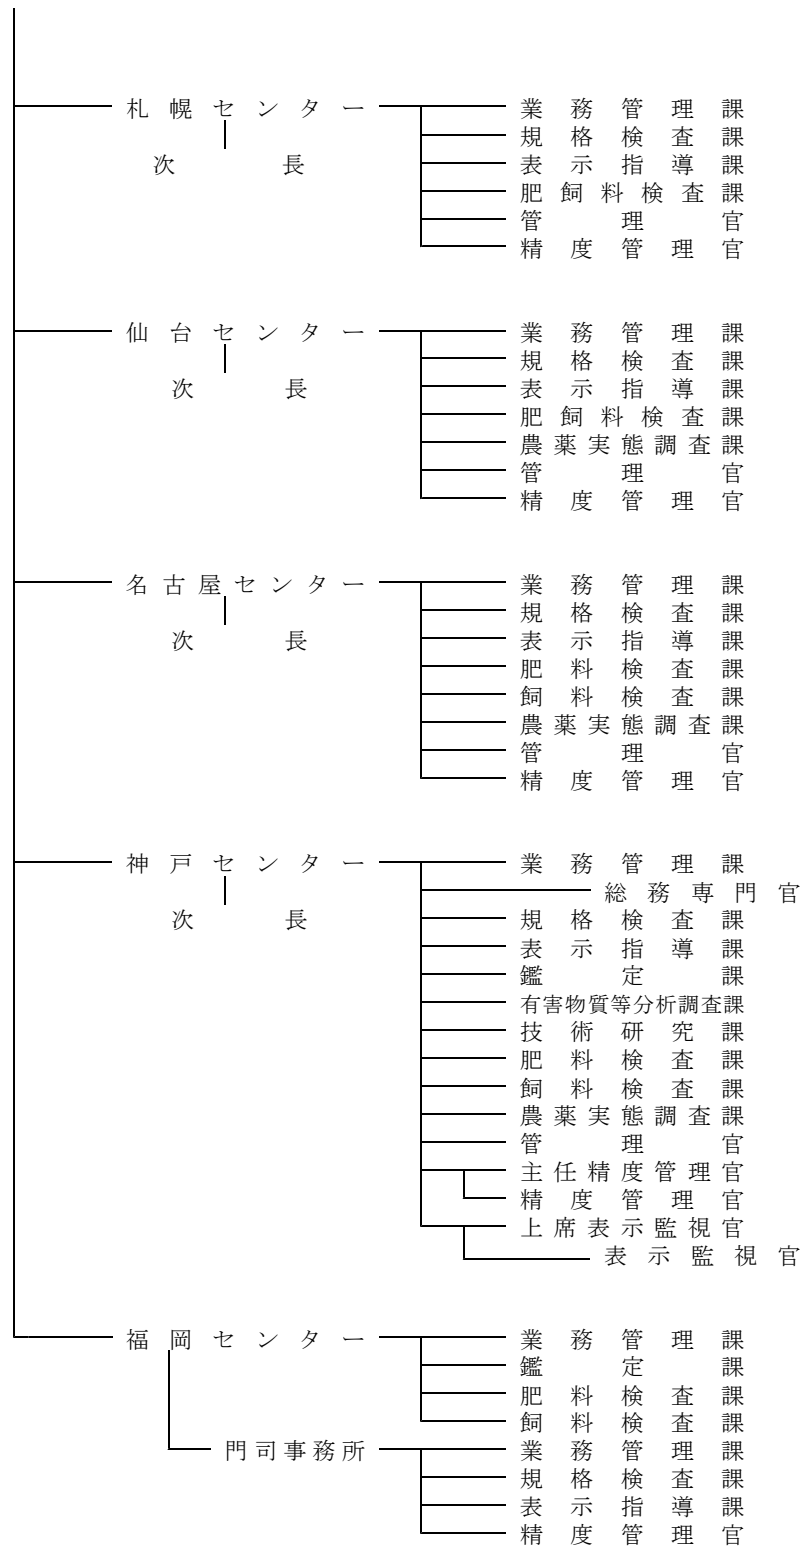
札幌センター
次長
業務管理課
規格検査課
表示指導課
肥飼料検査課
管理官
精度管理官

仙台センター
次長
業務管理課
規格検査課
表示指導課
肥飼料検査課
農薬実態調査課
管理官
精度管理官

名古屋センター
次長
業務管理課
規格検査課
表示指導課
肥料検査課
飼料検査課
農薬実態調査課
管理官
精度管理官

神戸センター
次長
業務管理課
総務専門官
規格検査課
表示指導課
鑑定課
有害物質等分析調査課
技術研究課
肥料検査課
飼料検査課
農薬実態調査課
管理官
主任精度管理官
精度管理官
上席表示監視官
表示監視官

福岡センター
業務管理課
鑑定課
肥料検査課
飼料検査課
門司事務所
業務管理課
規格検査課
表示指導課
精度管理官